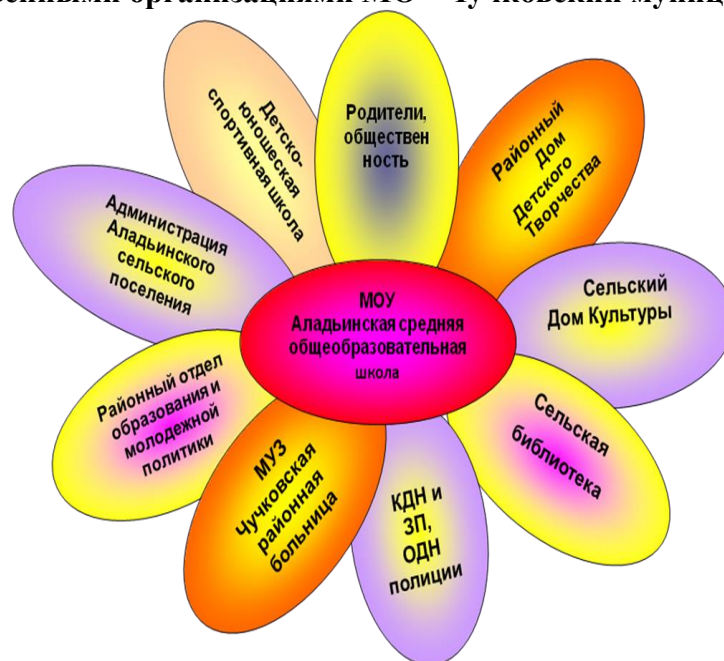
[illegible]ениыми организациями МО – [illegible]уковский муни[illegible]

Детско-юношеская спортивная школа

Родители, общественность

Районный Дом Детского Творчества

Администрация Аладьинского сельского поселения

МОУ Аладьинская средняя общеобразовательная школа

Сельский Дом Культуры

Районный отдел образования и молодежной политики

Сельская библиотека

МУЗ Чучковская районная больница

КДН и ЗП, ОДН полиции